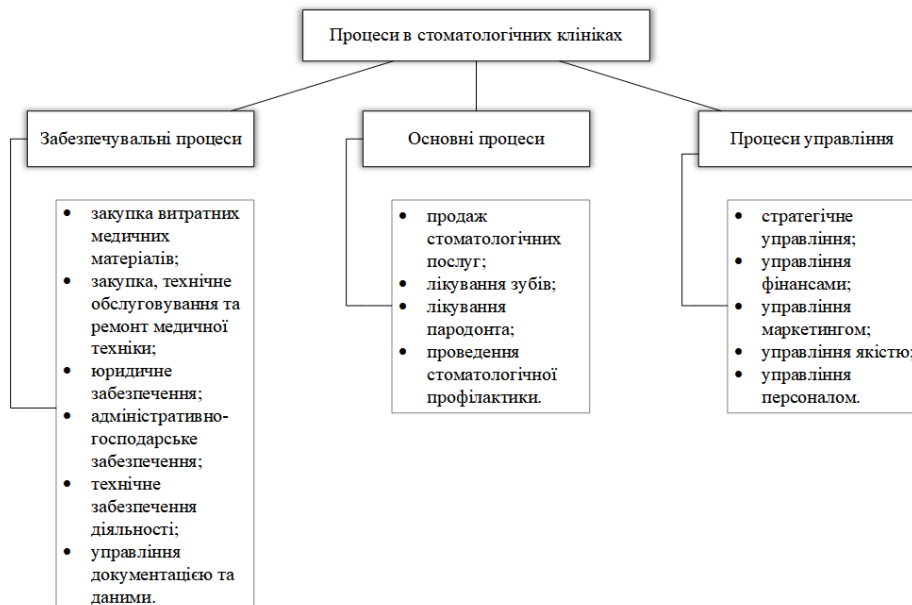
Процеси в стоматологічних клініках

Забезпечувальні процеси

- закупка витратних медичних матеріалів;
- закупка, технічне обслуговування та ремонт медичної техніки;
- юридичне забезпечення;
- адміністративно-господарське забезпечення;
- технічне забезпечення діяльності;
- управління документацією та даними.

Основні процеси

- продаж стоматологічних послуг;
- лікування зубів;
- лікування пародонта;
- проведення стоматологічної профілактики.

Процеси управління

- стратегічне управління;
- управління фінансами;
- управління маркетингом;
- управління якістю;
- управління персоналом.